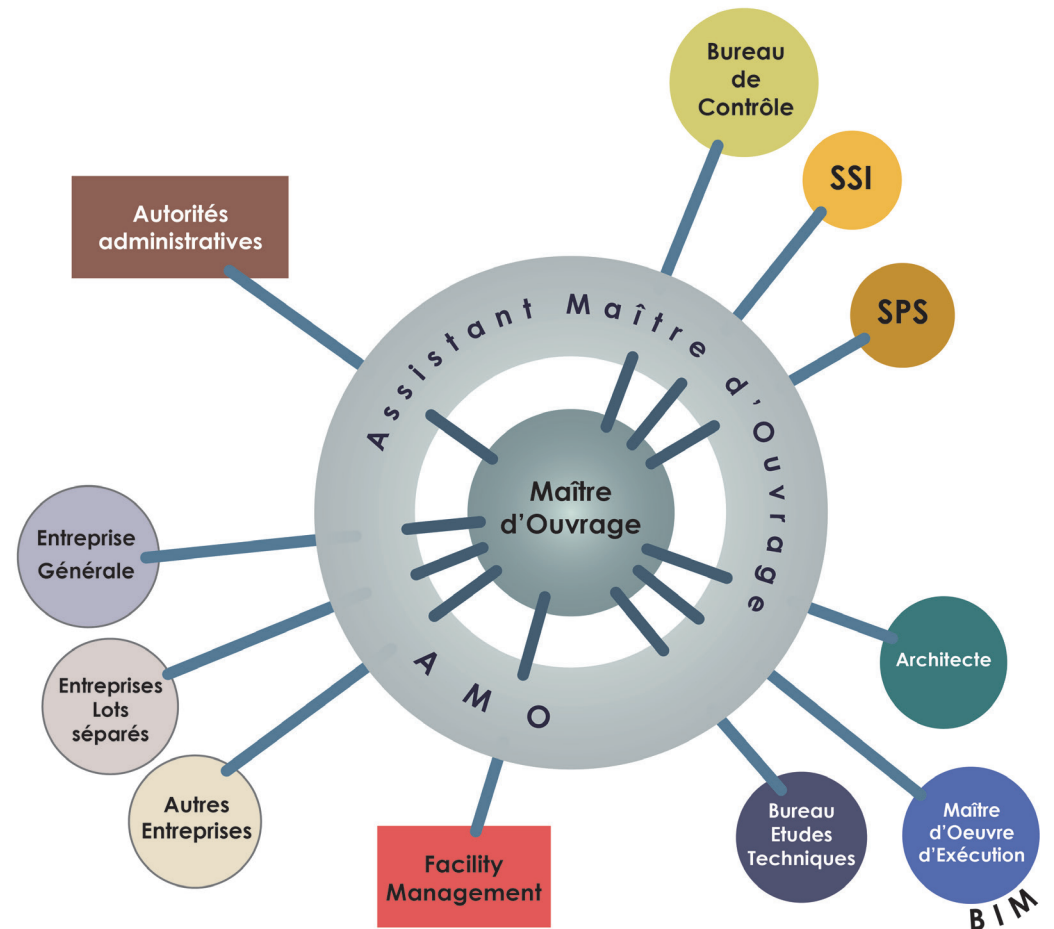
Bureau de Contrôle

SSI

SPS

Autorités administratives

Assistant Maître d'Ouvrage

Maître d'Ouvrage

Entreprise Générale

Entreprises Lots séparés

Autres Entreprises

AMO

Architecte

Facility Management

Bureau Etudes Techniques

Maître d'Oeuvre d'Exécution

BIM